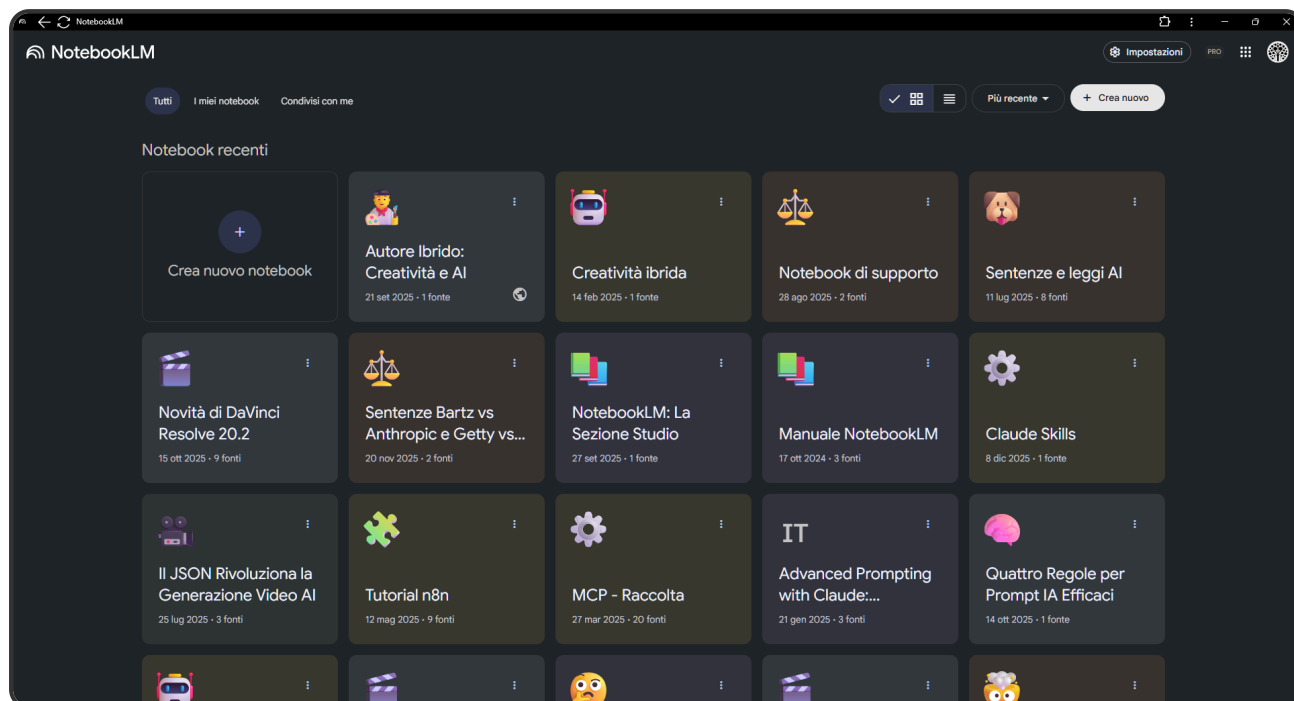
NotebookLM

NotebookLM

Impostazioni PRO

Tutti I miei notebook Condivisi con me

Più recente + Crea nuovo

Notebook recenti

+ Crea nuovo notebook

Autore Ibrido: Creatività e AI
21 set 2025 • 1 fonte

Creatività ibrida
14 feb 2025 • 1 fonte

Notebook di supporto
28 ago 2025 • 2 fonti

Sentenze e leggi AI
11 lug 2025 • 8 fonti

Novità di DaVinci Resolve 20.2
15 ott 2025 • 9 fonti

Sentenze Bartz vs Anthropic e Getty vs...
20 nov 2025 • 2 fonti

NotebookLM: La Sezione Studio
27 set 2025 • 1 fonte

Manuale NotebookLM
17 ott 2024 • 3 fonti

Claude Skills
8 dic 2025 • 1 fonte

Il JSON Rivoluziona la Generazione Video AI
25 lug 2025 • 3 fonti

Tutorial n8n
12 mag 2025 • 9 fonti

MCP - Raccolta
27 mar 2025 • 20 fonti

IT
Advanced Prompting with Claude:...
21 gen 2025 • 3 fonti

Quattro Regole per Prompt IA Efficaci
14 ott 2025 • 1 fonte